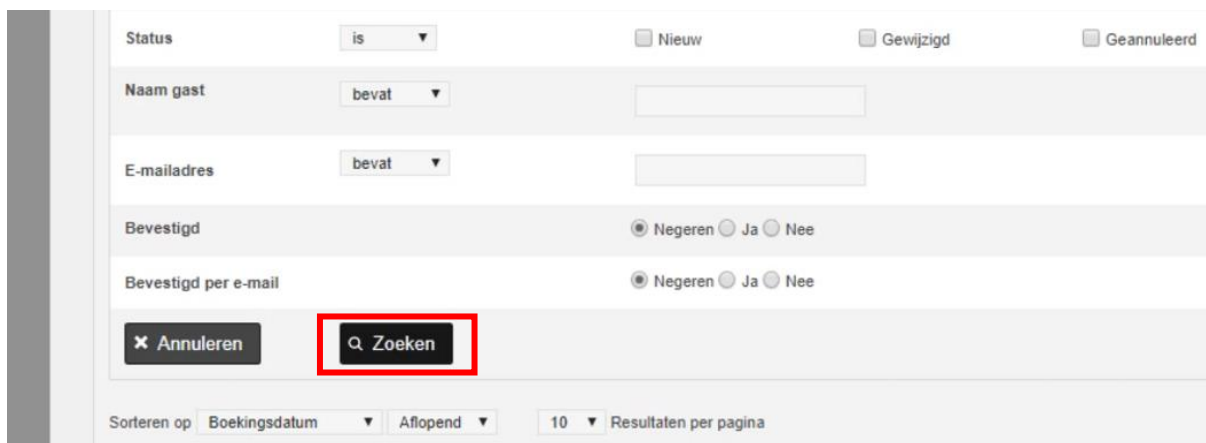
Status is ▼ Nieuw Gewijzigd Geannuleerd

Naam gast bevat ▼

E-mailadres bevat ▼

Bevestigd Negeren Ja Nee

Bevestigd per e-mail Negeren Ja Nee

✖ Annuleren

Zoeken

Sorteren op Boekingsdatum ▼ Aflopend ▼ 10 ▼ Resultaten per pagina